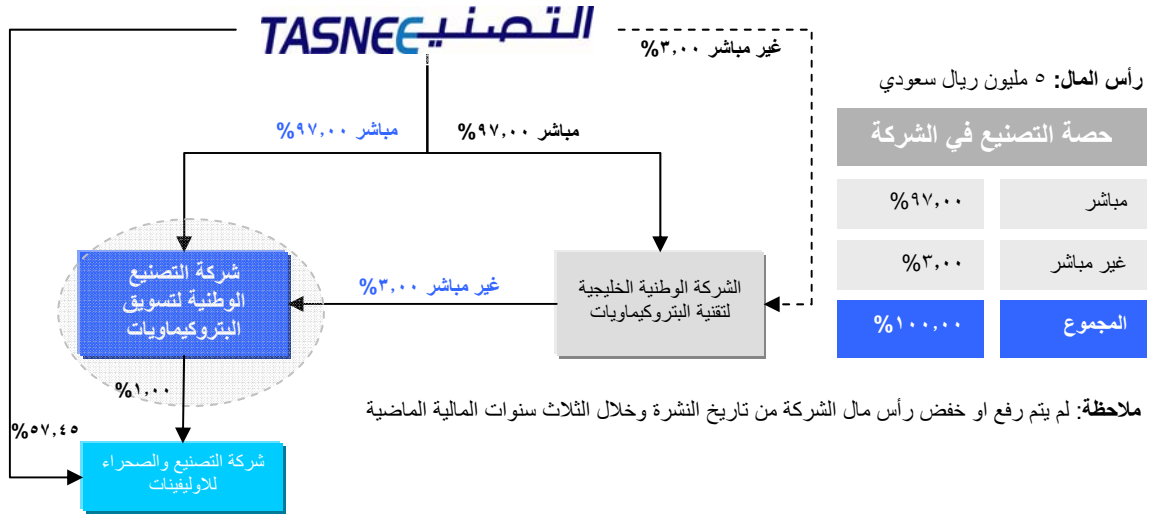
TASNEE التصنيع

غير مباشر ٣,٠٠%

رأس المال: ٥ مليون ريال سعودي

مباشر ٩٧,٠٠%

مباشر ٩٧,٠٠%

| حصة التصنيع في الشركة | |
|---|---|
| مباشر | ٩٧,٠٠% |
| غير مباشر | ٣,٠٠% |
| المجموع | ١٠٠,٠٠% |

شركة التصنيع الوطنية لتسويق البتروكيماويات

غير مباشر ٣,٠٠%

الشركة الوطنية الخليجية لتقنية البتروكيماويات

١,٠٠%

٥٧,٤٥%

ملاحظة: لم يتم رفع او خفض رأس مال الشركة من تاريخ النشرة وخلال الثلاث سنوات المالية الماضية

شركة التصنيع والصحراء للاوليفينات